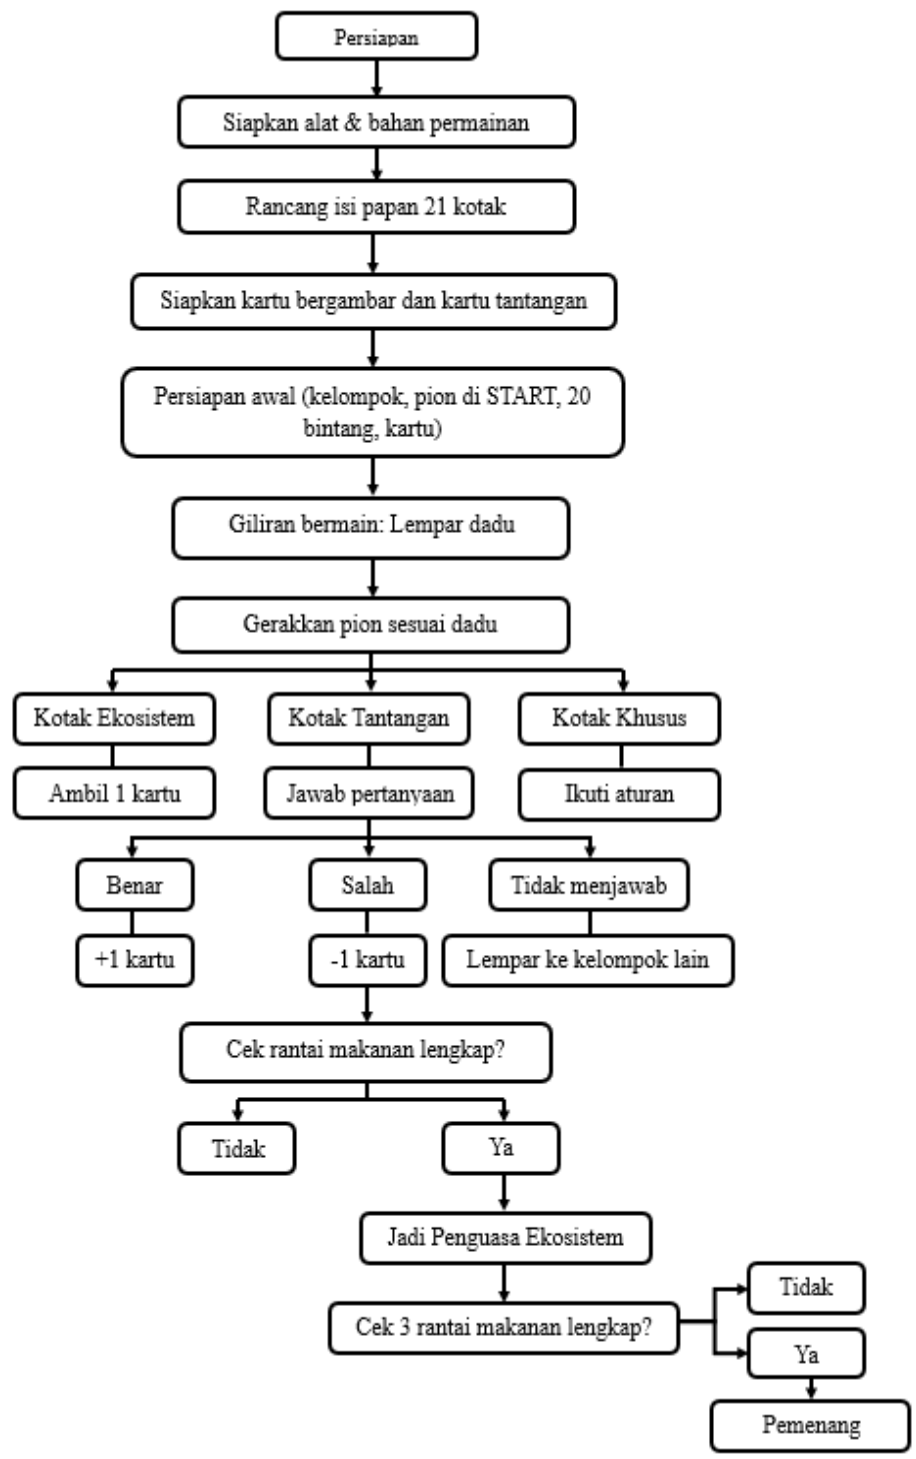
Persiapan

Siapkan alat & bahan permainan

Rancang isi papan 21 kotak

Siapkan kartu bergambar dan kartu tantangan

Persiapan awal (kelompok, pion di START, 20 bintang, kartu)

Giliran bermain: Lempar dadu

Gerakkan pion sesuai dadu

Kotak Ekosistem

Kotak Tantangan

Kotak Khusus

Ambil 1 kartu

Jawab pertanyaan

Ikuti aturan

Benar

Salah

Tidak menjawab

+1 kartu

-1 kartu

Lempar ke kelompok lain

Cek rantai makanan lengkap?

Tidak

Ya

Jadi Penguasa Ekosistem

Cek 3 rantai makanan lengkap?

Tidak

Ya

Pemenang